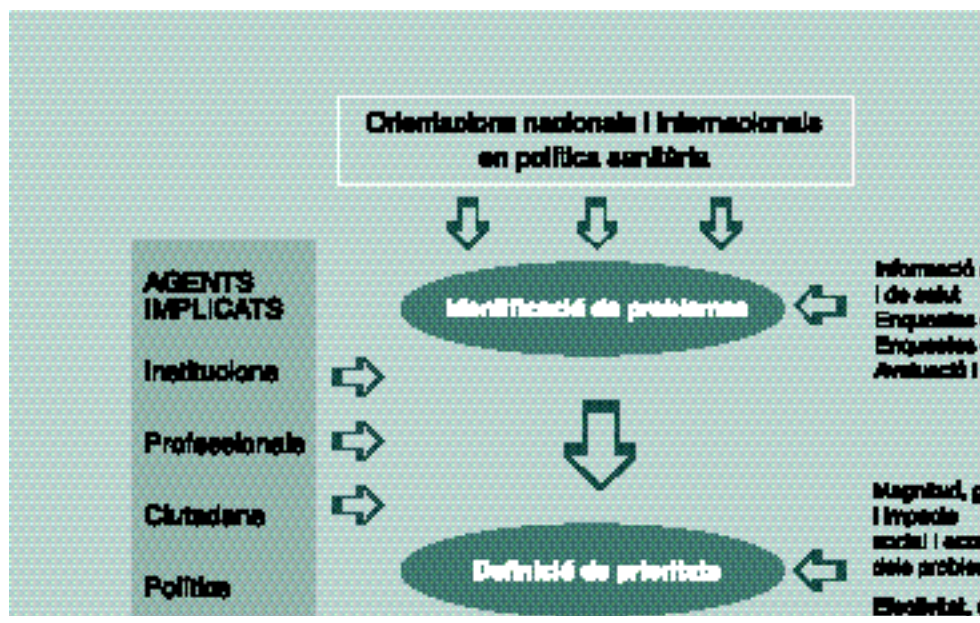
Orientacions nacionals i internacionals en política sanitària

AGENTS IMPLICATS

Institucions

Professionals

Ciutadans

Polítics

Identificació de problemes

Definició de prioritats

Informació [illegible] i de salut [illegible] Enquestes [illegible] Enquestes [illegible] Avaluació i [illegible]

Magnitud, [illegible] i impacte social i eco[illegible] dels proble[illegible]

Eficàcia, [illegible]